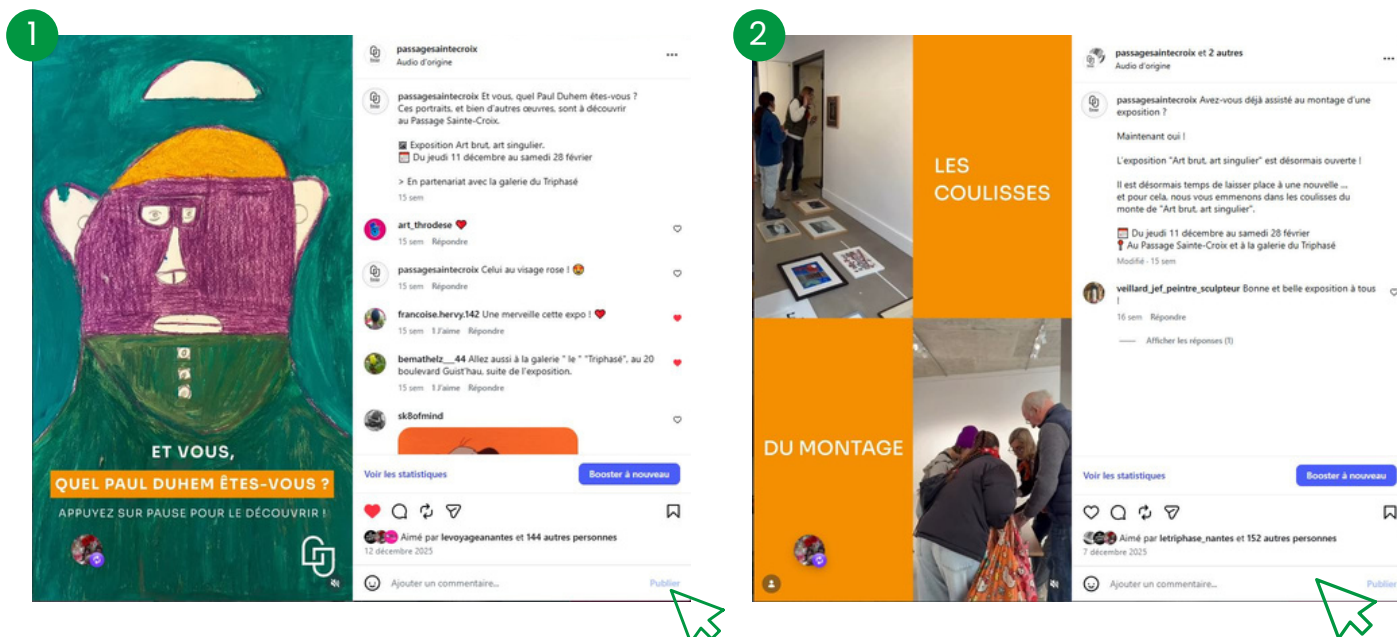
1

ET VOUS,
QUEL PAUL DUHEM ÊTES-VOUS ?
APPUYEZ SUR PAUSE POUR LE DÉCOUVRIR !

passagesaintecroix
Audio d'origine

passagesaintecroix Et vous, quel Paul Duhem êtes-vous ? Ces portraits, et bien d'autres œuvres, sont à découvrir au Passage Sainte-Croix.

Exposition Art brut, art singulier.
Du jeudi 11 décembre au samedi 28 février

> En partenariat avec la galerie du Triphasé
15 sem

art_throdese ❤️
15 sem Répondre

passagesaintecroix Celui au visage rose ! 😍
15 sem Répondre

francoise.hervy.142 Une merveille cette expo ! ❤️
15 sem 1 J'aime Répondre

bemathelz__44 Allez aussi à la galerie " le " "Triphasé", au 20 boulevard Guist'hau, suite de l'exposition.
15 sem 1 J'aime Répondre

sk8ofmind

Voir les statistiques
Booster à nouveau

Aimé par levoyageanantes et 144 autres personnes
12 décembre 2025

Ajouter un commentaire...
Publier

2

LES COULISSES
DU MONTAGE

passagesaintecroix et 2 autres
Audio d'origine

passagesaintecroix Avez-vous déjà assisté au montage d'une exposition ?

Maintenant oui !

L'exposition "Art brut, art singulier" est désormais ouverte !

Il est désormais temps de laisser place à une nouvelle ... et pour cela, nous vous emmenons dans les coulisses du monte de "Art brut, art singulier".

Du jeudi 11 décembre au samedi 28 février
Au Passage Sainte-Croix et à la galerie du Triphasé
Modifié · 15 sem

veillard_jef_peintre_sculpteur Bonne et belle exposition à tous !
16 sem Répondre

Afficher les réponses (1)

Voir les statistiques
Booster à nouveau

Aimé par letriphase_nantes et 152 autres personnes
7 décembre 2025

Ajouter un commentaire...
Publier